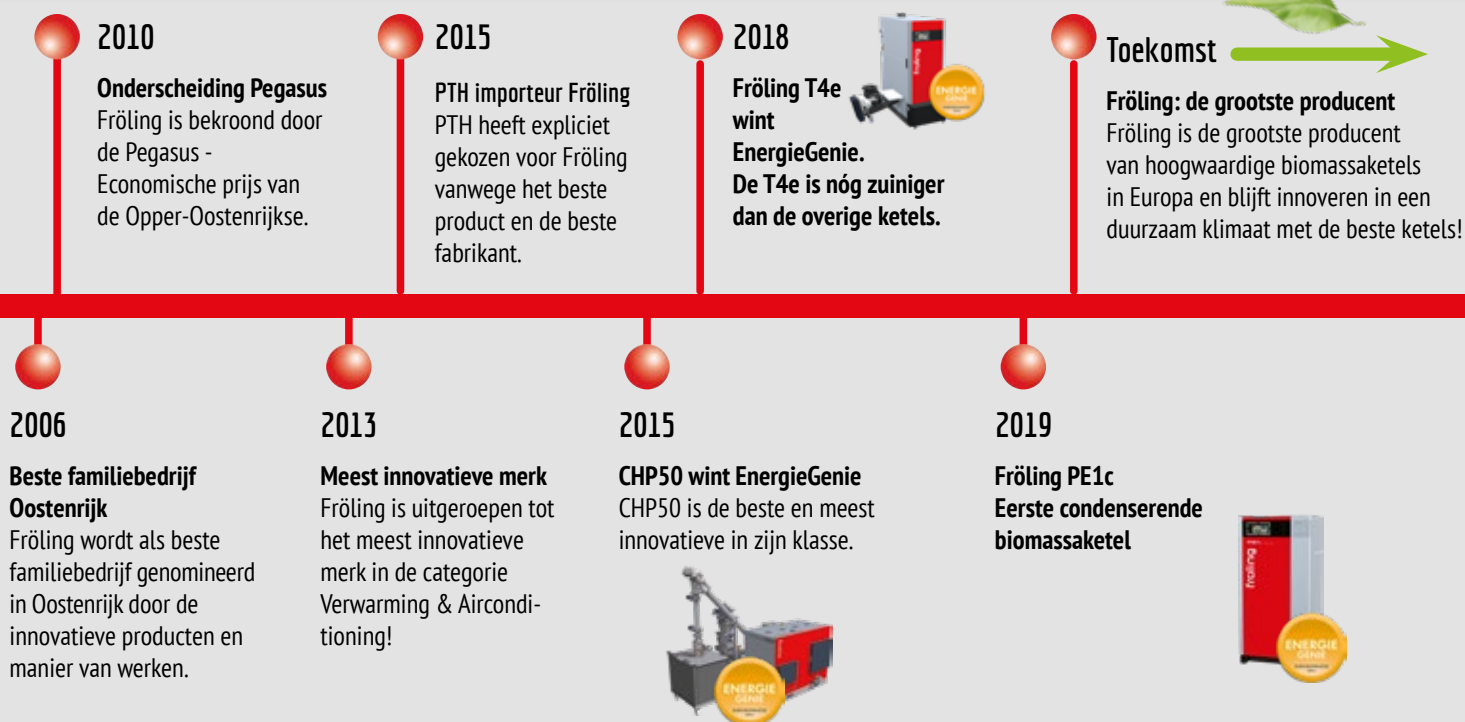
2010

**Onderscheiding Pegasus**
Fröling is bekroond door de Pegasus - Economische prijs van de Opper-Oostenrijkse.

2015

**PTH importeur Fröling**
PTH heeft expliciet gekozen voor Fröling vanwege het beste product en de beste fabrikant.

2018

**Fröling T4e wint EnergieGenie. De T4e is nóg zuiniger dan de overige ketels.**

ENERGIE GENIE

Toekomst

**Fröling: de grootste producent**
Fröling is de grootste producent van hoogwaardige biomassaketels in Europa en blijft innoveren in een duurzaam klimaat met de beste ketels!

2006

**Beste familiebedrijf Oostenrijk**
Fröling wordt als beste familiebedrijf genomineerd in Oostenrijk door de innovatieve producten en manier van werken.

2013

**Meest innovatieve merk**
Fröling is uitgeroepen tot het meest innovatieve merk in de categorie Verwarming & Airconditioning!

2015

**CHP50 wint EnergieGenie**
CHP50 is de beste en meest innovatieve in zijn klasse.

ENERGIE GENIE

2019

**Fröling PE1c Eerste condenserende biomassaketel**

fröling

ENERGIE GENIE